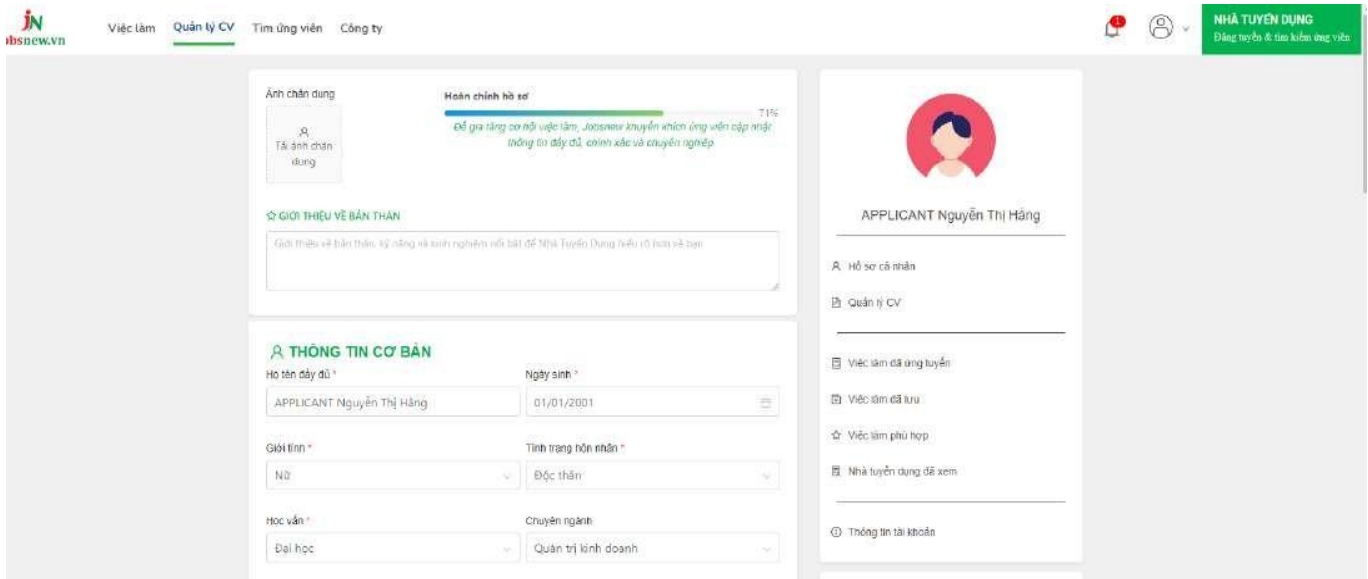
JN
obsnew.vn

Việc làm Quản lý CV Tìm ứng viên Công ty

1

NHÀ TUYỂN DỤNG
Đăng tuyển & tìm kiếm ứng viên

Ảnh chân dung

Tải ảnh chân dung

Hoàn chỉnh hồ sơ

71%

Để gia tăng cơ hội việc làm, Jobsnew khuyến khích ứng viên cập nhật thông tin đầy đủ, chính xác và chuyên nghiệp

☆ GIỚI THIỆU VỀ BẢN THÂN

Giới thiệu về bản thân, kỹ năng và kinh nghiệm nổi bật để Nhà Tuyển Dụng hiểu rõ hơn về bạn

THÔNG TIN CƠ BẢN

Họ tên đầy đủ *

APPLICANT Nguyễn Thị Hằng

Ngày sinh *

01/01/2001

Giới tính *

Nữ

Tình trạng hôn nhân *

Độc thân

Học vấn *

Đại học

Chuyên ngành

Quản trị kinh doanh

APPLICANT Nguyễn Thị Hằng

Hồ sơ cá nhân

Quản lý CV

Việc làm đã ứng tuyển

Việc làm đã lưu

Việc làm phù hợp

Nhà tuyển dụng đã xem

Thông tin tài khoản